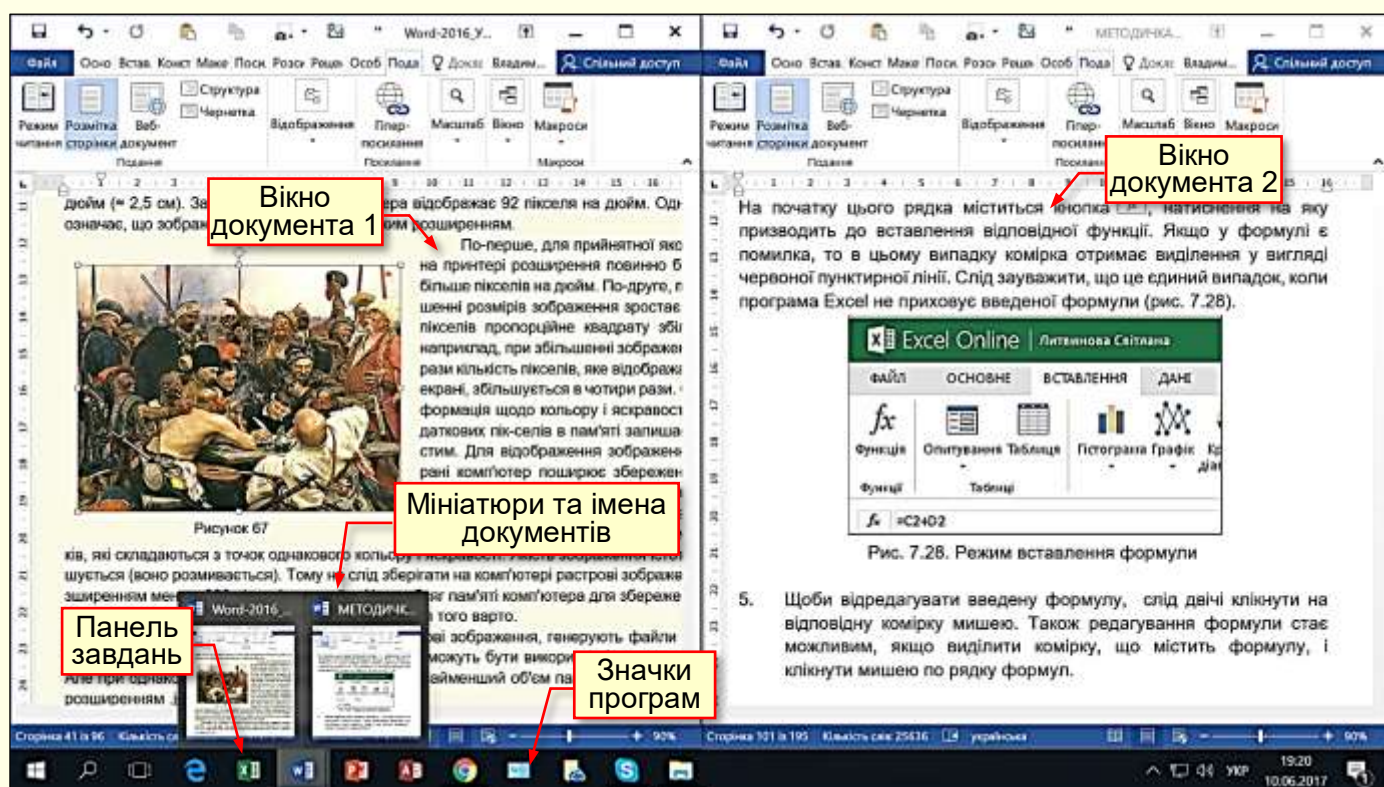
Word-2016_У...

Файл Осно Встав Конст Маке Поси Розсі Реце Особ Пода Докле Владим... Спільний доступ

Режим читання Розмітка сторінки Веб-документ Структура Чернетка Відображення Переходи Масштаб Вікно Макроси

Подання Посилання Макроси

Вікно документа 1

дюйм (≈ 2,5 см). За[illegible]ера відображає 92 пікселя на дюйм. Од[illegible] означає, що зображ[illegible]ом розширенням.

По-перше, для прийнятної якс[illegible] на принтері розширення повинно б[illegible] більше пікселів на дюйм. По-друге, п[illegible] шенні розмірів зображення зростає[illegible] пікселів пропорційне квадрату збі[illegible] наприклад, при збільшенні зображен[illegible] рази кількість пікселів, яке відобража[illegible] екрані, збільшується в чотири рази.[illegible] формація щодо кольору і яскравост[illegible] даткових пік-селів в пам'яті залиша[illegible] стим. Для відображення зображенн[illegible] рані комп'ютер поширює збережен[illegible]

Рисунок 67

Мініатюри та імена документів

ків, які складаються з точок однакового кольору і яскравості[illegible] шується (воно розмивається). Тому не слід зберігати на комп'ютері растрові зображ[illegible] зширенням ме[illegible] пам'яті комп'ютера для збереже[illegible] того варто.

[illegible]ві зображення, генерують файли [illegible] можуть бути викори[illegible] Але при однак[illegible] айменший об'єм па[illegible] розширенням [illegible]

Word-2016_... МЕТОДИЧК...

Панель завдань

Значки програм

Сторінка 41 із 96 Кількість сл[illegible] 90%

МЕТОДИЧКА...

Файл Осно Встав Конст Маке Поси Розсі Реце Особ Пода Докле Владим... Спільний доступ

Режим читання Розмітка сторінки Веб-документ Структура Чернетка Відображення Переходи Масштаб Вікно Макроси

Подання Посилання

Вікно документа 2

На початку цього рядка міститься кнопка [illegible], натиснення на яку призводить до вставлення відповідної функції. Якщо у формулі є помилка, то в цьому випадку комірка отримає виділення у вигляді червоної пунктирної лінії. Слід зауважити, що це єдиний випадок, коли програма Excel не приховує введеної формули (рис. 7.28).

Excel Online | Литвинова Світлана

ФАЙЛ ОСНОВНЕ ВСТАВЛЕННЯ ДАНІ

Функція Опитування Таблиця Гістограма Графік Кр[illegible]

Функції Таблиці

$f_x$ =C2+D2

Рис. 7.28. Режим вставлення формули

5. Щоби відредагувати введену формулу, слід двічі клікнути на відповідну комірку мишею. Також редагування формули стає можливим, якщо виділити комірку, що містить формулу, і клікнути мишею по рядку формул.

Сторінка 101 із 195 Кількість слів: 25636 українська 90%

УКР 19:20 10.06.2017